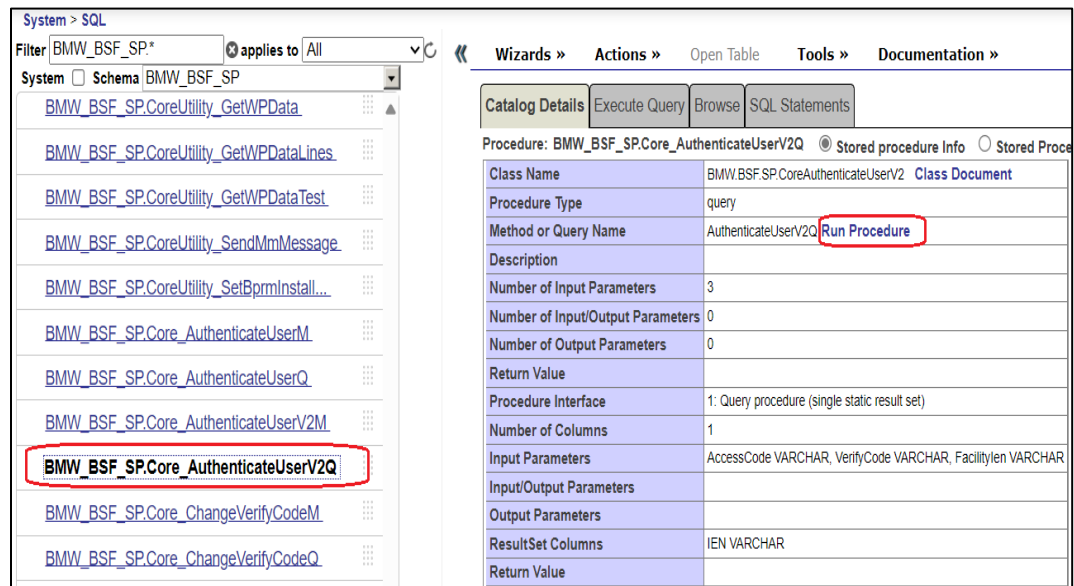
System > SQL

Filter BMW_BSF_SP.* applies to All

System Schema BMW_BSF_SP

BMW_BSF_SP.CoreUtility_GetWPData
BMW_BSF_SP.CoreUtility_GetWPDataLines
BMW_BSF_SP.CoreUtility_GetWPDataTest
BMW_BSF_SP.CoreUtility_SendMmMessage
BMW_BSF_SP.CoreUtility_SetBprmInstall...
BMW_BSF_SP.Core_AuthenticateUserM
BMW_BSF_SP.Core_AuthenticateUserQ
BMW_BSF_SP.Core_AuthenticateUserV2M
BMW_BSF_SP.Core_AuthenticateUserV2Q
BMW_BSF_SP.Core_ChangeVerifyCodeM
BMW_BSF_SP.Core_ChangeVerifyCodeQ

Wizards » Actions » Open Table Tools » Documentation »

Catalog Details | Execute Query | Browse | SQL Statements

Procedure: BMW_BSF_SP.Core_AuthenticateUserV2Q Stored procedure Info Stored Proce

| | |
|---|---|
| Class Name | BMW.BSF.SP.CoreAuthenticateUserV2 Class Document |
| Procedure Type | query |
| Method or Query Name | AuthenticateUserV2Q Run Procedure |
| Description | |
| Number of Input Parameters | 3 |
| Number of Input/Output Parameters | 0 |
| Number of Output Parameters | 0 |
| Return Value | |
| Procedure Interface | 1: Query procedure (single static result set) |
| Number of Columns | 1 |
| Input Parameters | AccessCode VARCHAR, VerifyCode VARCHAR, FacilityIen VARCHAR |
| Input/Output Parameters | |
| Output Parameters | |
| ResultSet Columns | IEN VARCHAR |
| Return Value | |